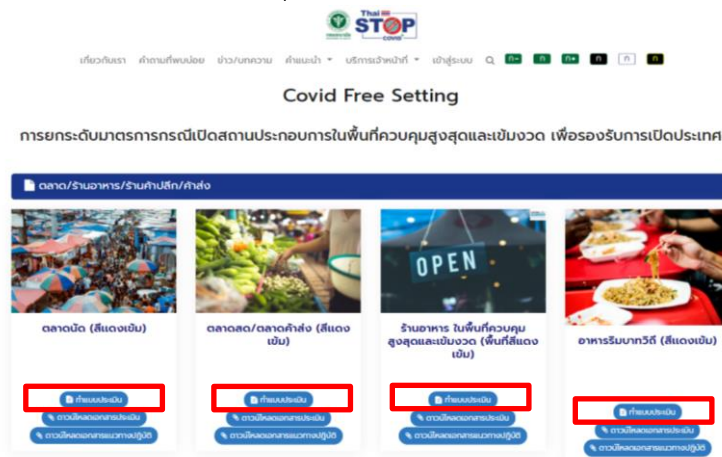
Thai STOP COVID

เกี่ยวกับเรา คำถามที่พบบ่อย ข่าว/บทความ คำแนะนำ บริการเจ้าหน้าที่ เข้าสู่ระบบ ก- ก ก+ ก ก ก

Covid Free Setting

การยกระดับมาตรการกรณีเปิดสถานประกอบการในพื้นที่ควบคุมสูงสุดและเข้มงวด เพื่อรองรับการเปิดประเทศ

ตลาด/ร้านอาหาร/ร้านค้าปลีก/ค้าส่ง

ตลาดนัด (สีแดงเข้ม)
ทำแบบประเมิน
ดาวน์โหลดเอกสารประเมิน
ดาวน์โหลดเอกสารแนวทางปฏิบัติ

ตลาดสด/ตลาดค้าส่ง (สีแดงเข้ม)
ทำแบบประเมิน
ดาวน์โหลดเอกสารประเมิน
ดาวน์โหลดเอกสารแนวทางปฏิบัติ

OPEN
ร้านอาหาร ในพื้นที่ควบคุมสูงสุดและเข้มงวด (พื้นที่สีแดงเข้ม)
ทำแบบประเมิน
ดาวน์โหลดเอกสารประเมิน
ดาวน์โหลดเอกสารแนวทางปฏิบัติ

อาหารริมบาทวิถี (สีแดงเข้ม)
ทำแบบประเมิน
ดาวน์โหลดเอกสารประเมิน
ดาวน์โหลดเอกสารแนวทางปฏิบัติ